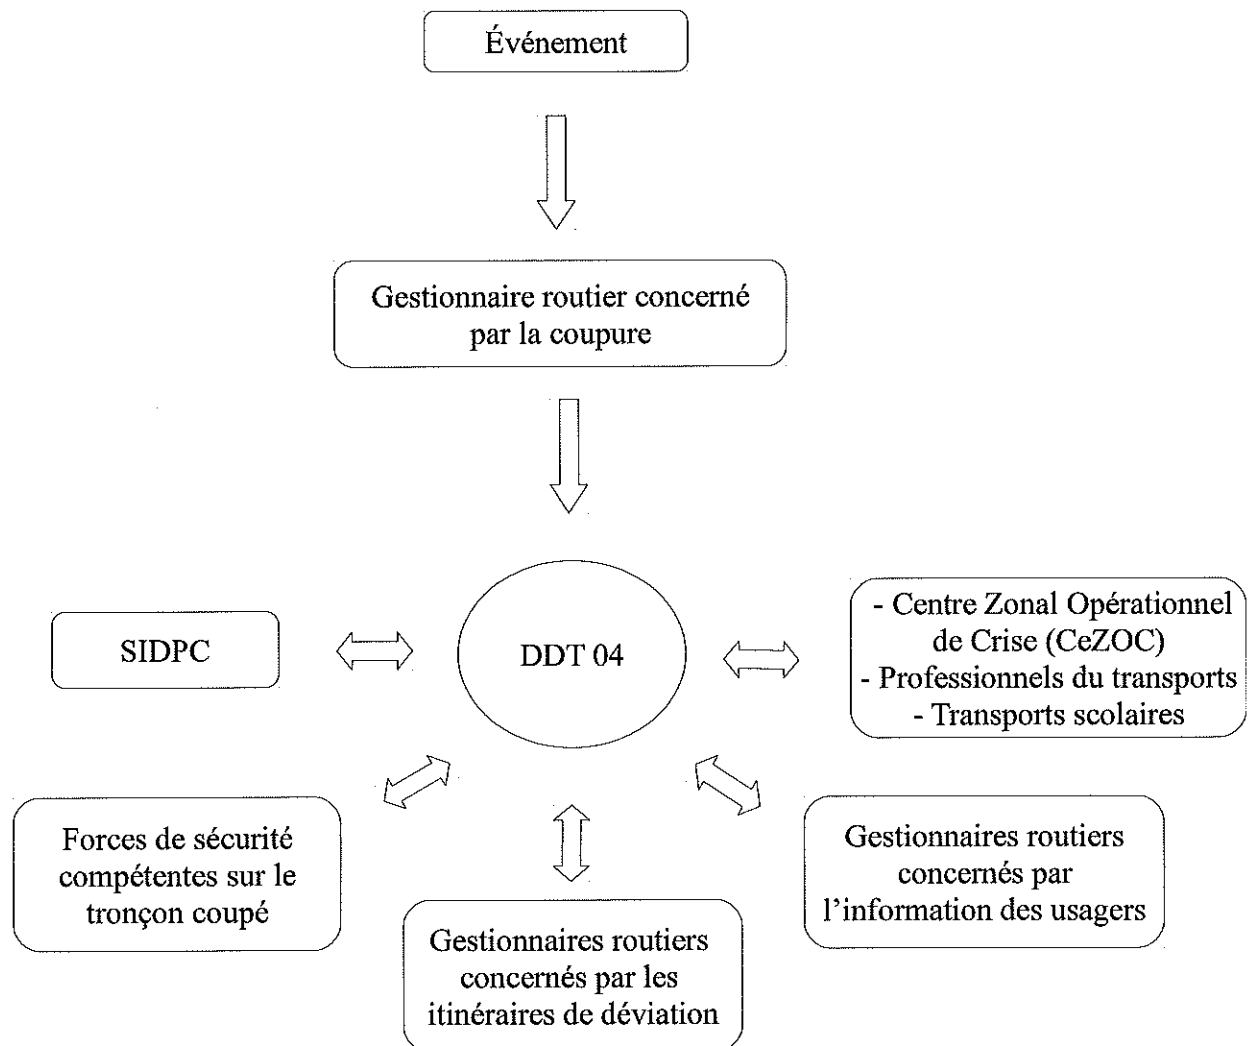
Événement

Gestionnaire routier concerné par la coupure

SIDPC

DDT 04

- Centre Zonal Opérationnel de Crise (CeZOC)
- Professionnels du transports
- Transports scolaires

Forces de sécurité compétentes sur le tronçon coupé

Gestionnaires routiers concernés par les itinéraires de déviation

Gestionnaires routiers concernés par l'information des usagers